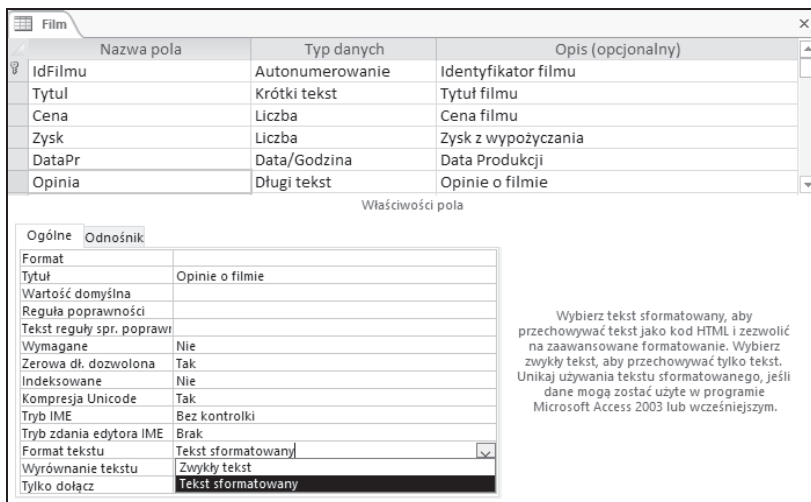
Film

| Nazwa pola | Typ danych | Opis (opcjonalny) |
|---|---|---|
| IdFilmu | Autonumerowanie | Identyfikator filmu |
| Tytul | Krótki tekst | Tytuł filmu |
| Cena | Liczba | Cena filmu |
| Zysk | Liczba | Zysk z wypożyczania |
| DataPr | Data/Godzina | Data Produkcji |
| Opinia | Długi tekst | Opinie o filmie |

Właściwości pola

Ogólne Odnośnik

| | |
|---|---|
| Format | |
| Tytuł | Opinie o filmie |
| Wartość domyślna | |
| Reguła poprawności | |
| Tekst reguły spr. poprawn | |
| Wymagane | Nie |
| Zerowa dł. dozwolona | Tak |
| Indeksowane | Nie |
| Kompresja Unicode | Tak |
| Tryb IME | Bez kontrolki |
| Tryb zdania edytora IME | Brak |
| Format tekstu | Tekst sformatowany |
| Wyrównanie tekstu | Zwykły tekst |
| Tylko dołącz | Tekst sformatowany |

Wybierz tekst sformatowany, aby przechowywać tekst jako kod HTML i zezwolić na zaawansowane formatowanie. Wybierz zwykły tekst, aby przechowywać tylko tekst. Unikaj używania tekstu sformatowanego, jeśli dane mogą zostać użyte w programie Microsoft Access 2003 lub wcześniejszym.